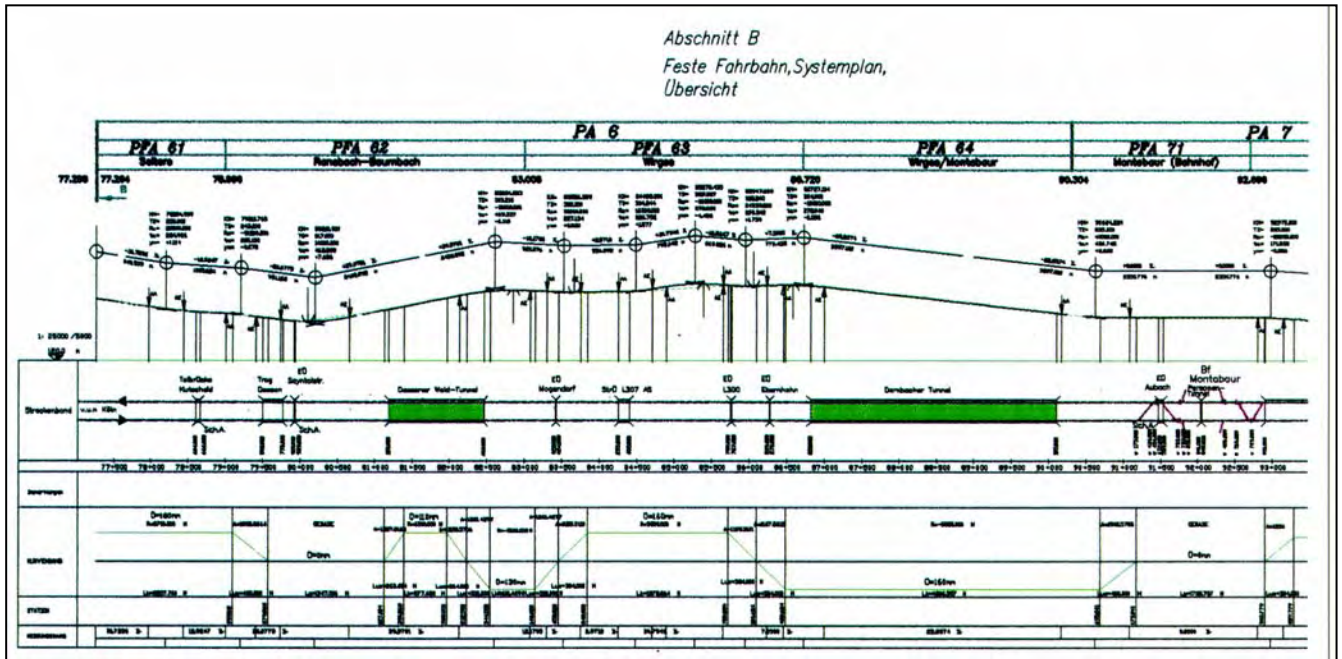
Abschnitt B
Feste Fahrbahn, Systemplan, Übersicht

PA 6

PA 7

PFA 61
Sellers

PFA 62
Ransbach-Baumbach

PFA 63
Wirges

PFA 64
Wirges/Montabaur

PFA 71
Montabaur (Bahnhof)

77.250

77.294

79.880

83.008

86.720

90.304

92.686

1: 25000 / 5000

Streckenband

Köln

Talbrücke Hulsschaid

Trog Dessen

Saynbahnstr.

Dernbacher Tunnel

Dessener Wald-Tunnel

Mogendorf

StrÜ L307 AS

L300

Eisenbahn

Aubach

Bf Montabaur

Tunnel

SchA

SchA

Schuh

77+500

78+000

78+500

79+000

79+500

80+000

80+500

81+000

81+500

82+000

82+500

83+000

83+500

84+000

84+500

85+000

85+500

86+000

86+500

87+000

87+500

88+000

88+500

89+000

89+500

90+000

90+500

91+000

91+500

92+000

92+500

93+000

KRÜMMUNG

D=160mm

D=0mm

D=120mm

D=150mm

D=160mm

D=120mm

D=0mm

GERADE

GERADE

STATION